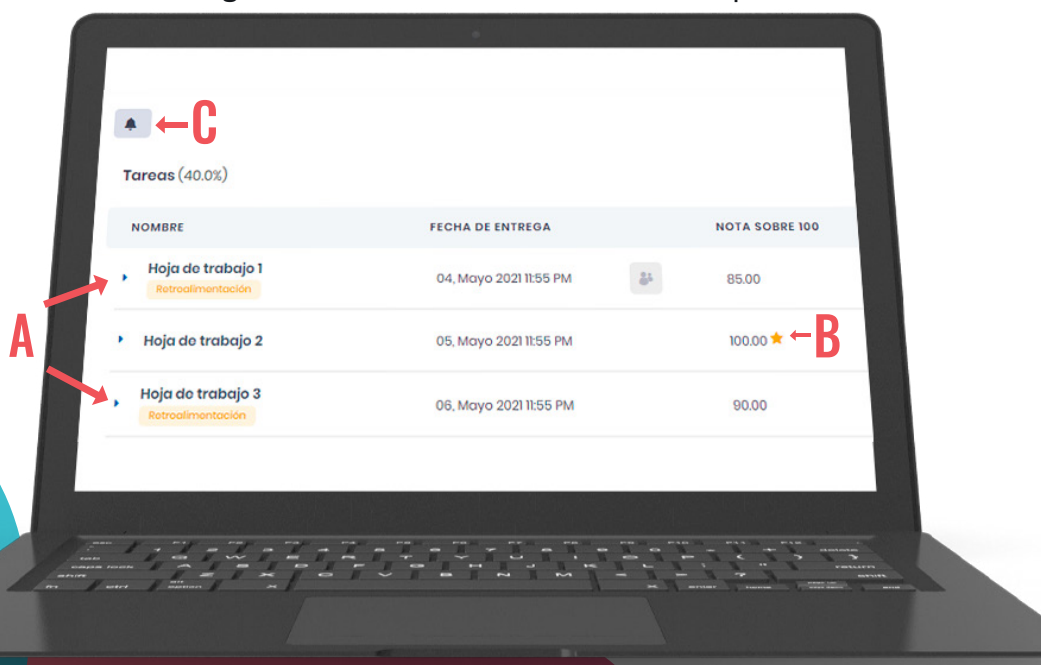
C

Tareas (40.0%)

| NOMBRE | FECHA DE ENTREGA | NOTA SOBRE 100 |
|---|---|---|
| Hoja de trabajo 1 Retroalimentación | 04, Mayo 2021 11:55 PM | 85.00 |
| Hoja de trabajo 2 | 05, Mayo 2021 11:55 PM | 100.00 |
| Hoja de trabajo 3 Retroalimentación | 06, Mayo 2021 11:55 PM | 90.00 |

A

B